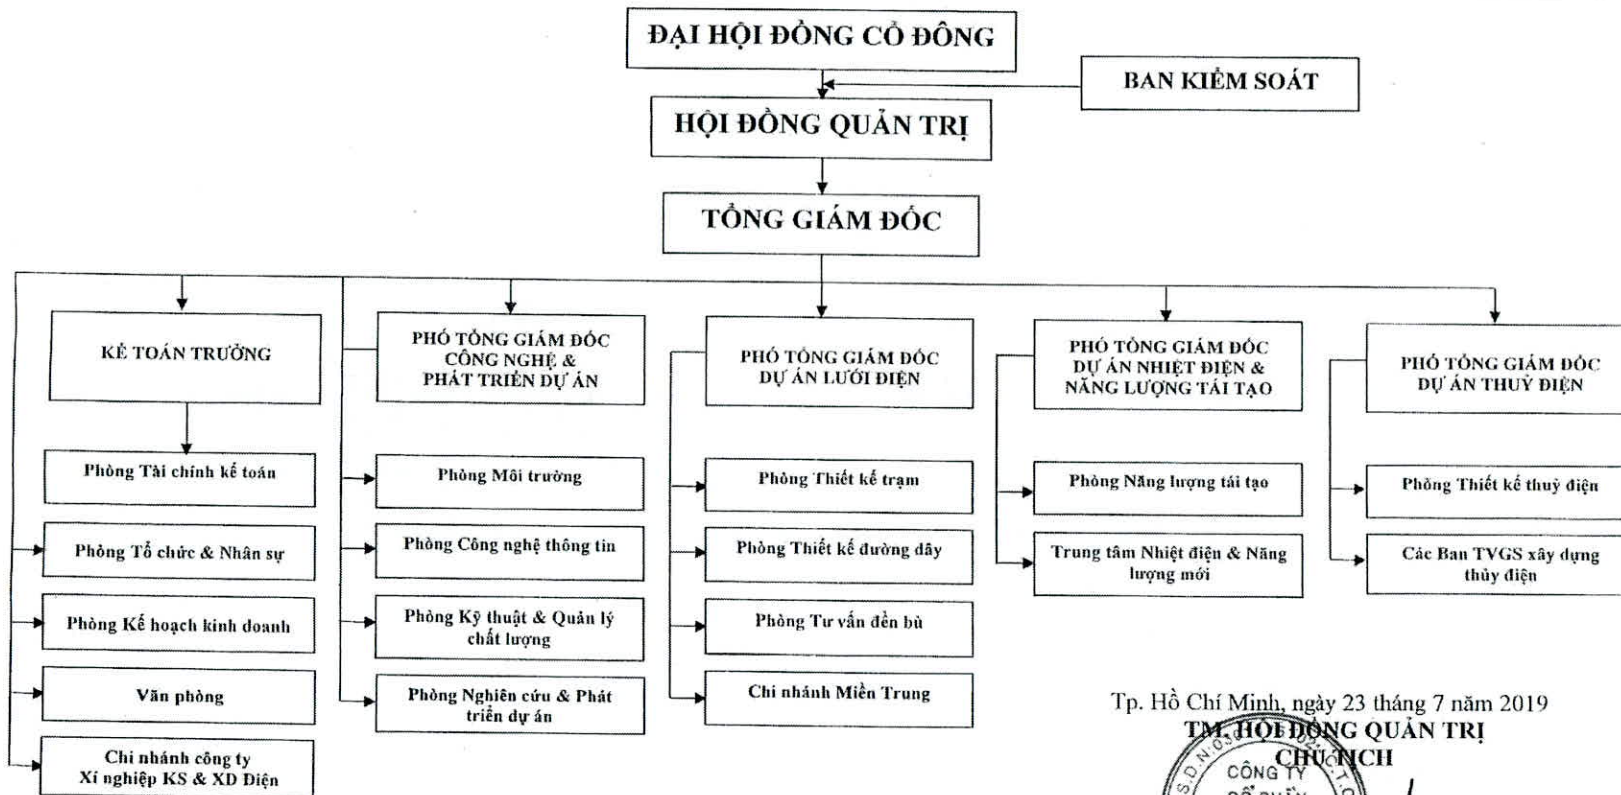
ĐẠI HỘI ĐỒNG CỔ ĐÔNG

BAN KIỂM SOÁT

HỘI ĐỒNG QUẢN TRỊ

TỔNG GIÁM ĐỐC

KẾ TOÁN TRƯỞNG

Phòng Tài chính kế toán

Phòng Tổ chức & Nhân sự

Phòng Kế hoạch kinh doanh

Văn phòng

Chi nhánh công ty Xí nghiệp KS & XD Điện

PHÓ TỔNG GIÁM ĐỐC CÔNG NGHỆ & PHÁT TRIỂN DỰ ÁN

Phòng Môi trường

Phòng Công nghệ thông tin

Phòng Kỹ thuật & Quản lý chất lượng

Phòng Nghiên cứu & Phát triển dự án

PHÓ TỔNG GIÁM ĐỐC DỰ ÁN LƯỚI ĐIỆN

Phòng Thiết kế trạm

Phòng Thiết kế đường dây

Phòng Tư vấn đền bù

Chi nhánh Miền Trung

PHÓ TỔNG GIÁM ĐỐC DỰ ÁN NHIỆT ĐIỆN & NĂNG LƯỢNG TÁI TẠO

Phòng Năng lượng tái tạo

Trung tâm Nhiệt điện & Năng lượng mới

PHÓ TỔNG GIÁM ĐỐC DỰ ÁN THUỶ ĐIỆN

Phòng Thiết kế thuỷ điện

Các Ban TVGS xây dựng thủy điện

Tp. Hồ Chí Minh, ngày 23 tháng 7 năm 2019
TM. HỘI ĐỒNG QUẢN TRỊ
CHỦ TỊCH

CÔNG TY
CỔ PHẦN
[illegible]